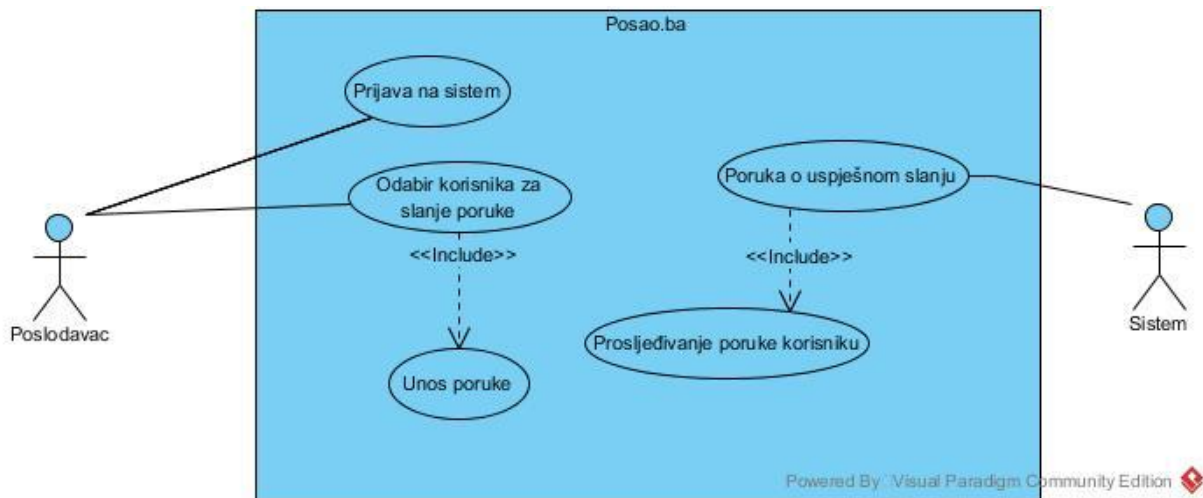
Posao.ba

Prijava na sistem

Odabir korisnika za slanje poruke

<<Include>>

Unos poruke

Poruka o uspješnom slanju

<<Include>>

Prosljeđivanje poruke korisniku

Poslodavac

Sistem

Powered By Visual Paradigm Community Edition